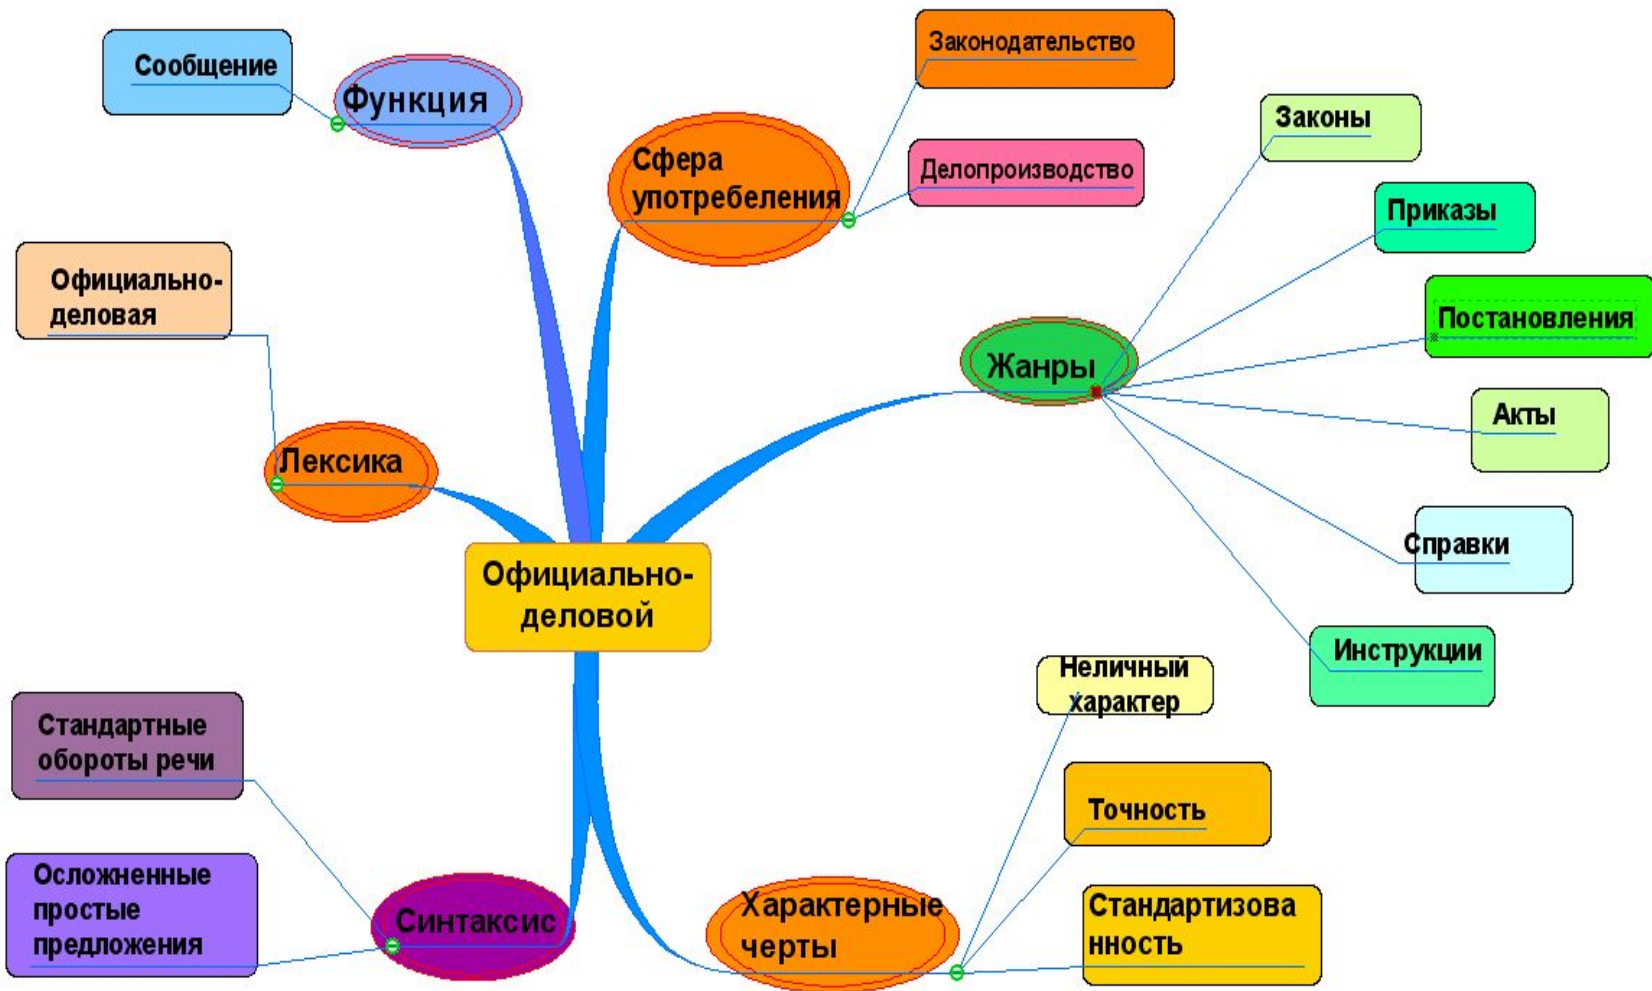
Сообщение

Функция

Законодательство

Сфера употребеления

Делопроизводство

Законы

Приказы

Постановления

Официально-деловая

Жанры

Акты

Лексика

Справки

Официально-деловой

Инструкции

Неличный характер

Стандартные обороты речи

Точность

Осложненные простые предложения

Синтаксис

Характерные черты

Стандартизова нность